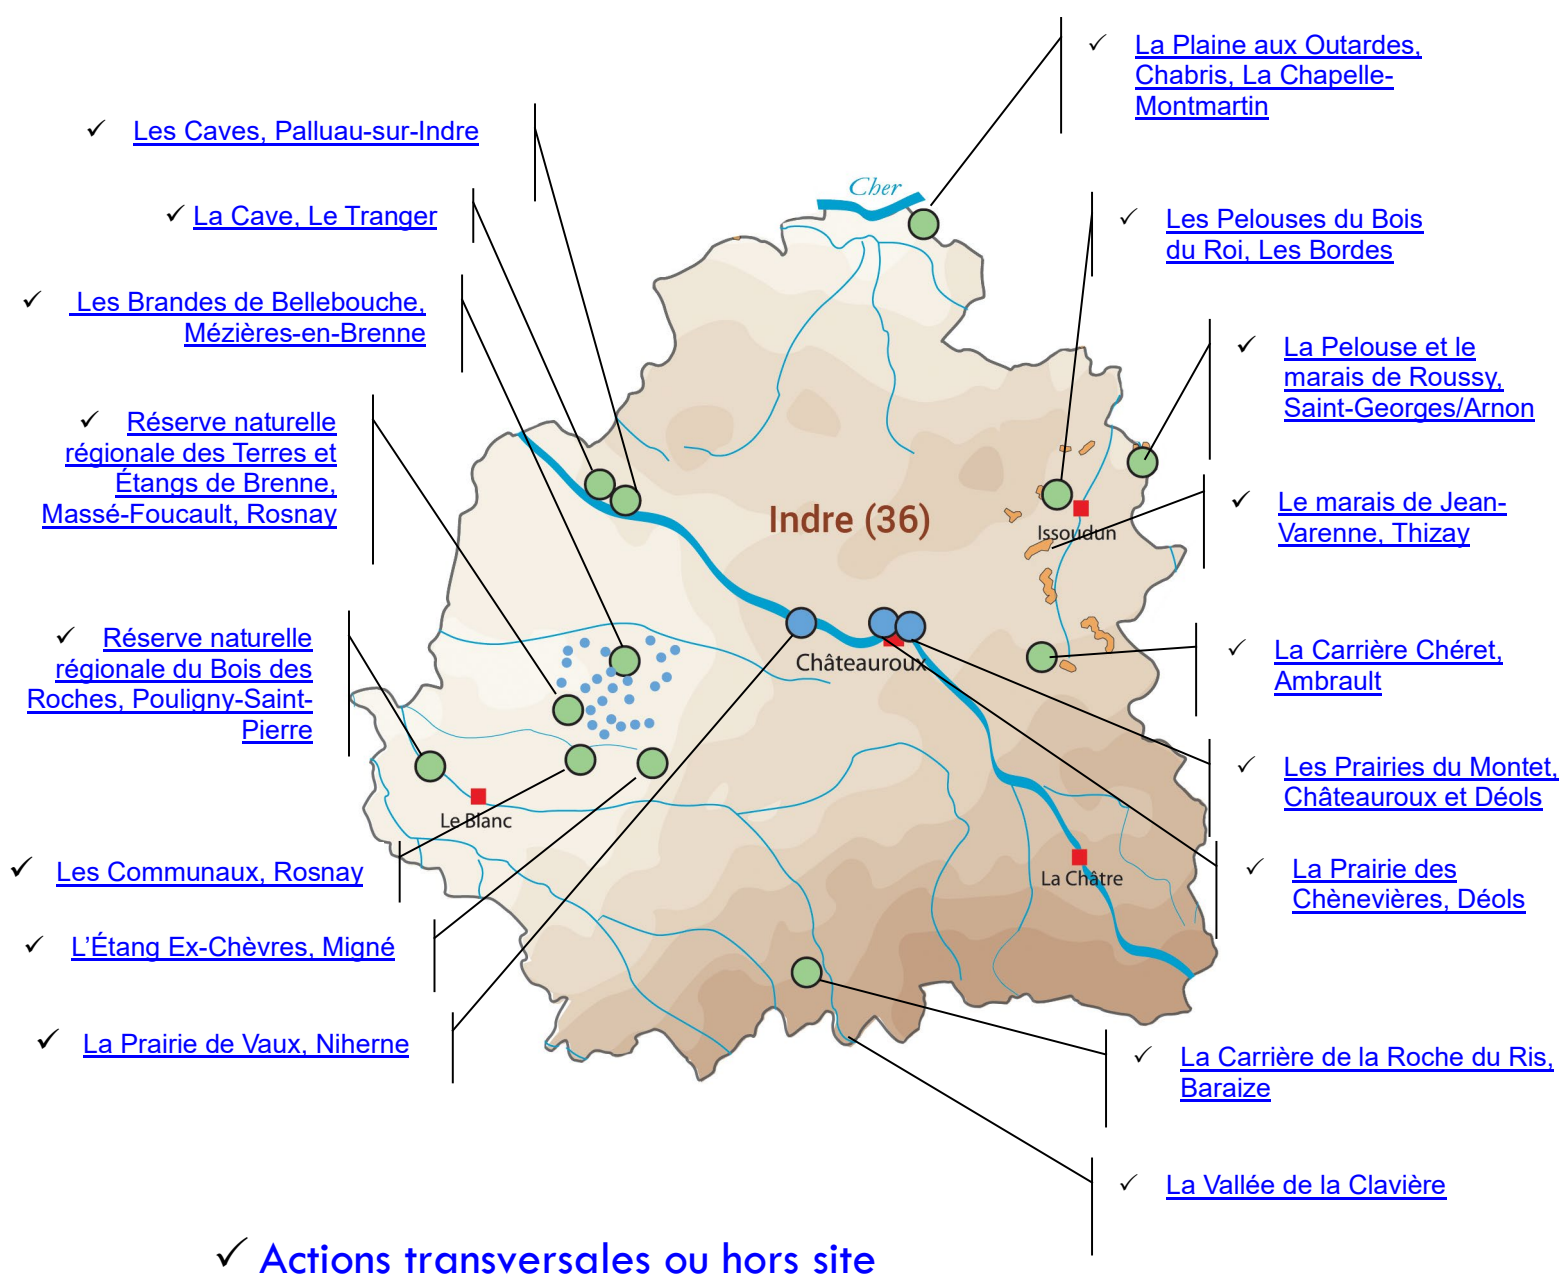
✓ Les Caves, Palluau-sur-Indre

✓ La Cave, Le Tranger

✓ Les Brandes de Bellebouche, Mézières-en-Brenne

✓ Réserve naturelle régionale des Terres et Étangs de Brenne, Massé-Foucault, Rosnay

✓ Réserve naturelle régionale du Bois des Roches, Pouligny-Saint-Pierre

✓ Les Communaux, Rosnay

✓ L'Étang Ex-Chèvres, Migné

✓ La Prairie de Vaux, Niherne

✓ La Plaine aux Outardes, Chabris, La Chapelle-Montmartin

✓ Les Pelouses du Bois du Roi, Les Bordes

✓ La Pelouse et le marais de Roussy, Saint-Georges/Arnon

✓ Le marais de Jean-Varenne, Thizay

✓ La Carrière Chéret, Ambrault

✓ Les Prairies du Montet, Châteauroux et Déols

✓ La Prairie des Chènevières, Déols

✓ La Carrière de la Roche du Ris, Baraize

✓ La Vallée de la Clavière

Cher

Indre (36)

Issoudun

Châteauroux

Le Blanc

La Châtre

✓ Actions transversales ou hors site